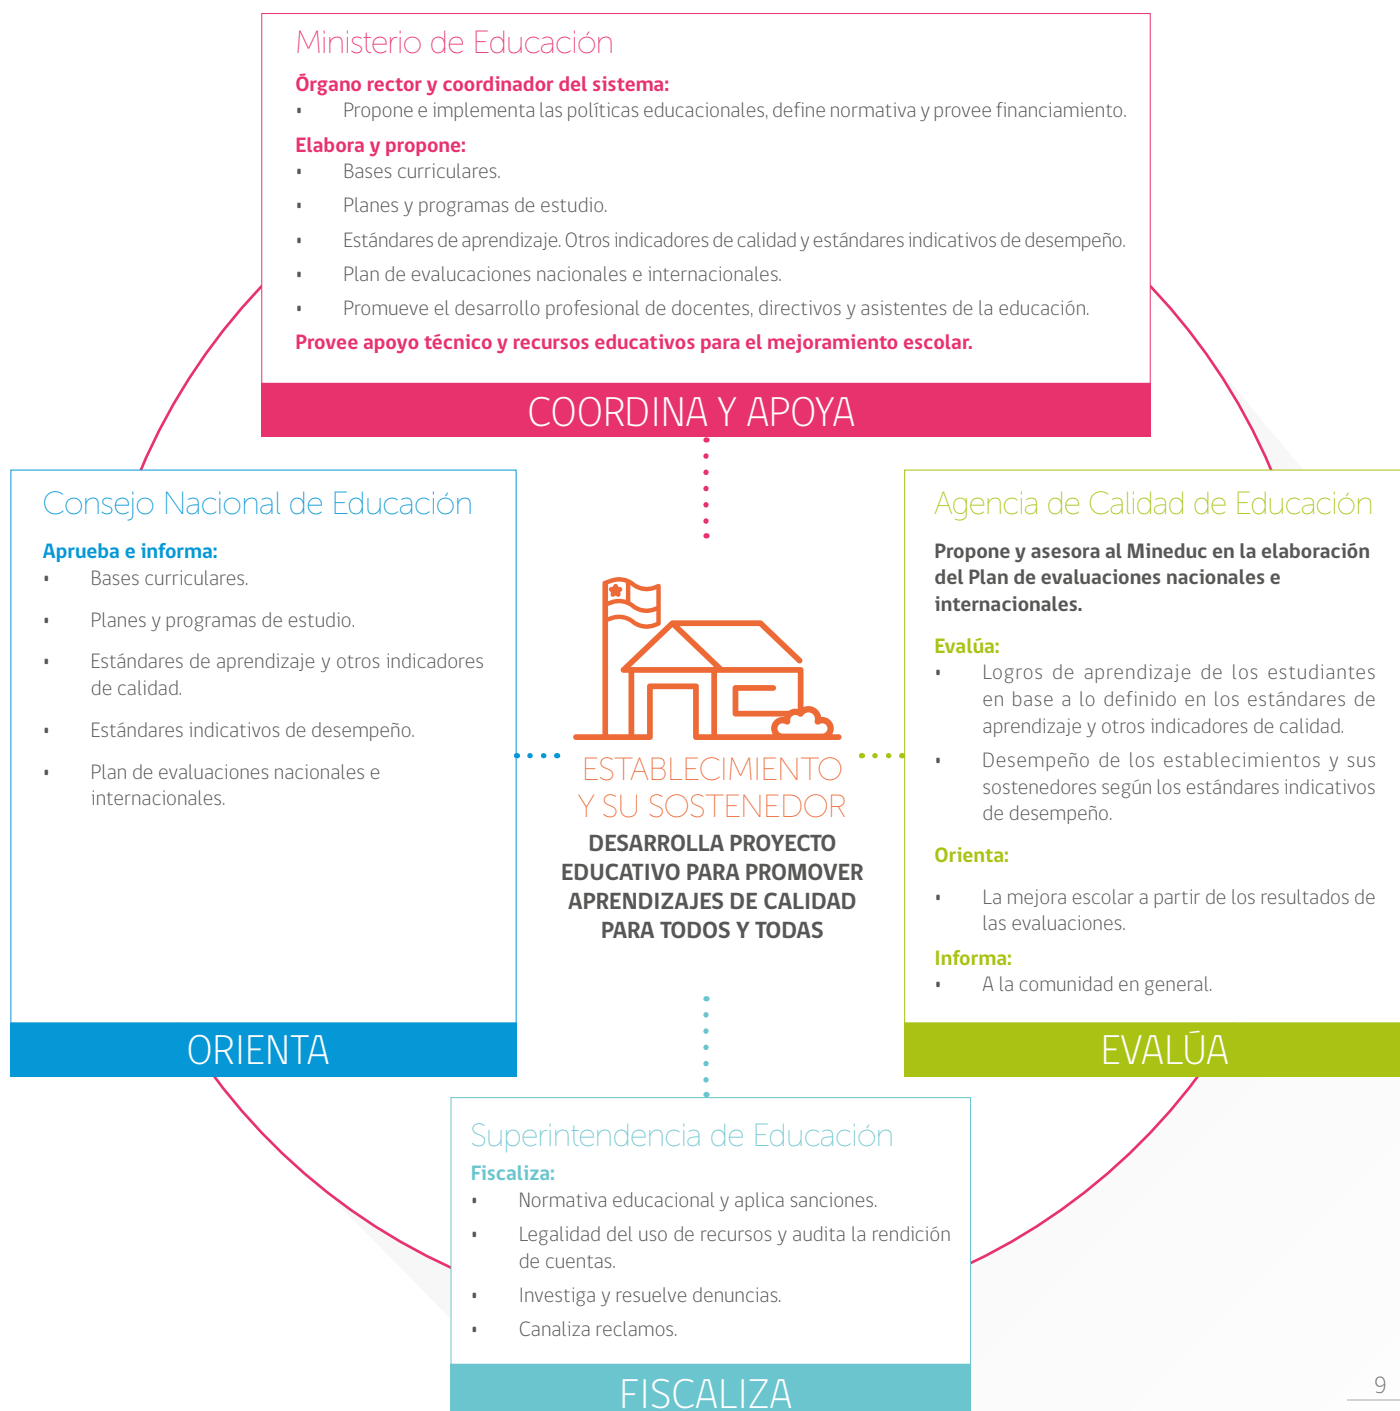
Ministerio de Educación

Órgano rector y coordinador del sistema:
▪ Propone e implementa las políticas educacionales, define normativa y provee financiamiento.

Elabora y propone:
▪ Bases curriculares.
▪ Planes y programas de estudio.
▪ Estándares de aprendizaje. Otros indicadores de calidad y estándares indicativos de desempeño.
▪ Plan de evalucaciones nacionales e internacionales.
▪ Promueve el desarrollo profesional de docentes, directivos y asistentes de la educación.

Provee apoyo técnico y recursos educativos para el mejoramiento escolar.

COORDINA Y APOYA

Consejo Nacional de Educación

Aprueba e informa:
▪ Bases curriculares.
▪ Planes y programas de estudio.
▪ Estándares de aprendizaje y otros indicadores de calidad.
▪ Estándares indicativos de desempeño.
▪ Plan de evaluaciones nacionales e internacionales.

ORIENTA

ESTABLECIMIENTO Y SU SOSTENEDOR
DESARROLLA PROYECTO EDUCATIVO PARA PROMOVER APRENDIZAJES DE CALIDAD PARA TODOS Y TODAS

Agencia de Calidad de Educación

Propone y asesora al Mineduc en la elaboración del Plan de evaluaciones nacionales e internacionales.

Evalúa:
▪ Logros de aprendizaje de los estudiantes en base a lo definido en los estándares de aprendizaje y otros indicadores de calidad.
▪ Desempeño de los establecimientos y sus sostenedores según los estándares indicativos de desempeño.

Orienta:
▪ La mejora escolar a partir de los resultados de las evaluaciones.

Informa:
▪ A la comunidad en general.

EVALÚA

Superintendencia de Educación

Fiscaliza:
▪ Normativa educacional y aplica sanciones.
▪ Legalidad del uso de recursos y audita la rendición de cuentas.
▪ Investiga y resuelve denuncias.
▪ Canaliza reclamos.

FISCALIZA

9